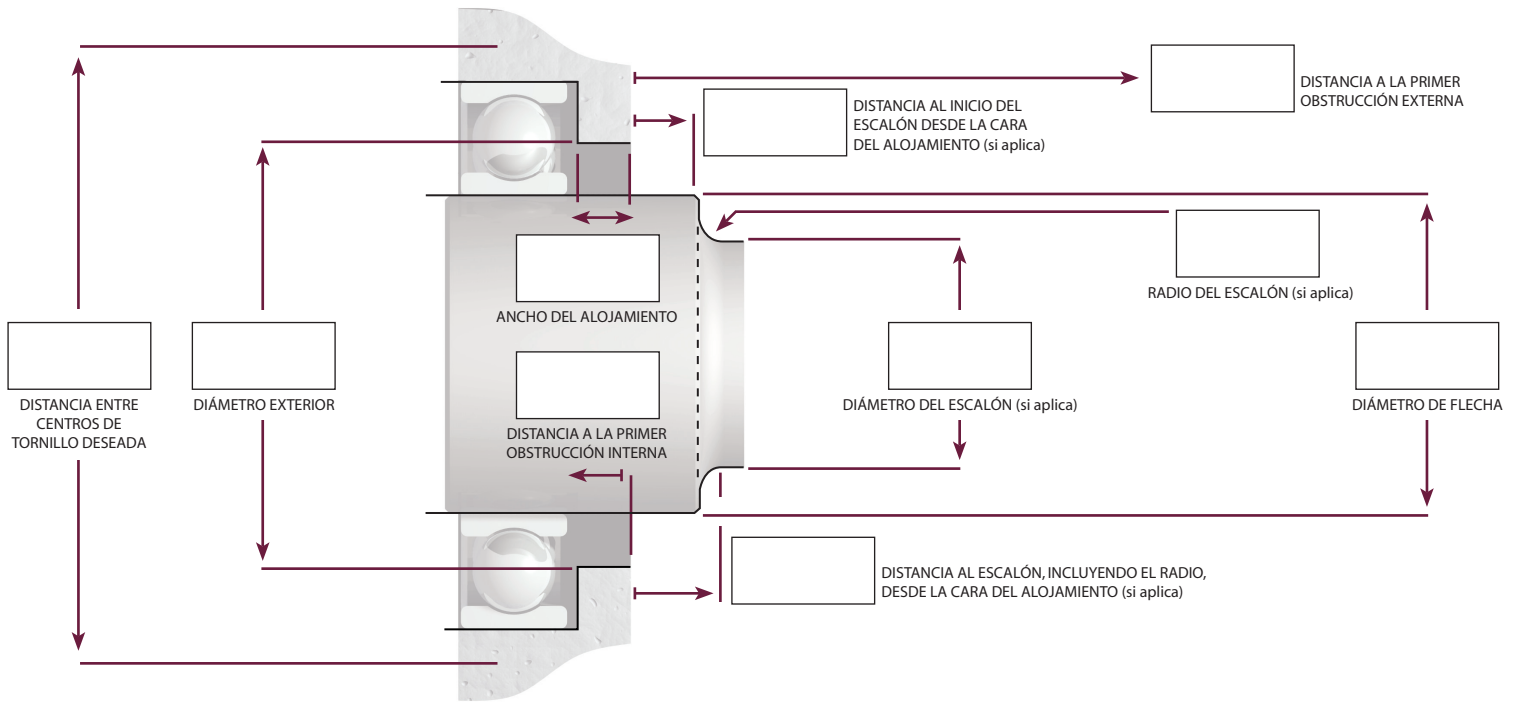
DISTANCIA A LA PRIMER OBSTRUCCIÓN EXTERNA

DISTANCIA AL INICIO DEL ESCALÓN DESDE LA CARA DEL ALOJAMIENTO (si aplica)

ANCHO DEL ALOJAMIENTO

RADIO DEL ESCALÓN (si aplica)

DISTANCIA ENTRE CENTROS DE TORNILLO DESEADA

DIÁMETRO EXTERIOR

DISTANCIA A LA PRIMER OBSTRUCCIÓN INTERNA

DIÁMETRO DEL ESCALÓN (si aplica)

DIÁMETRO DE FLECHA

DISTANCIA AL ESCALÓN, INCLUYENDO EL RADIO, DESDE LA CARA DEL ALOJAMIENTO (si aplica)